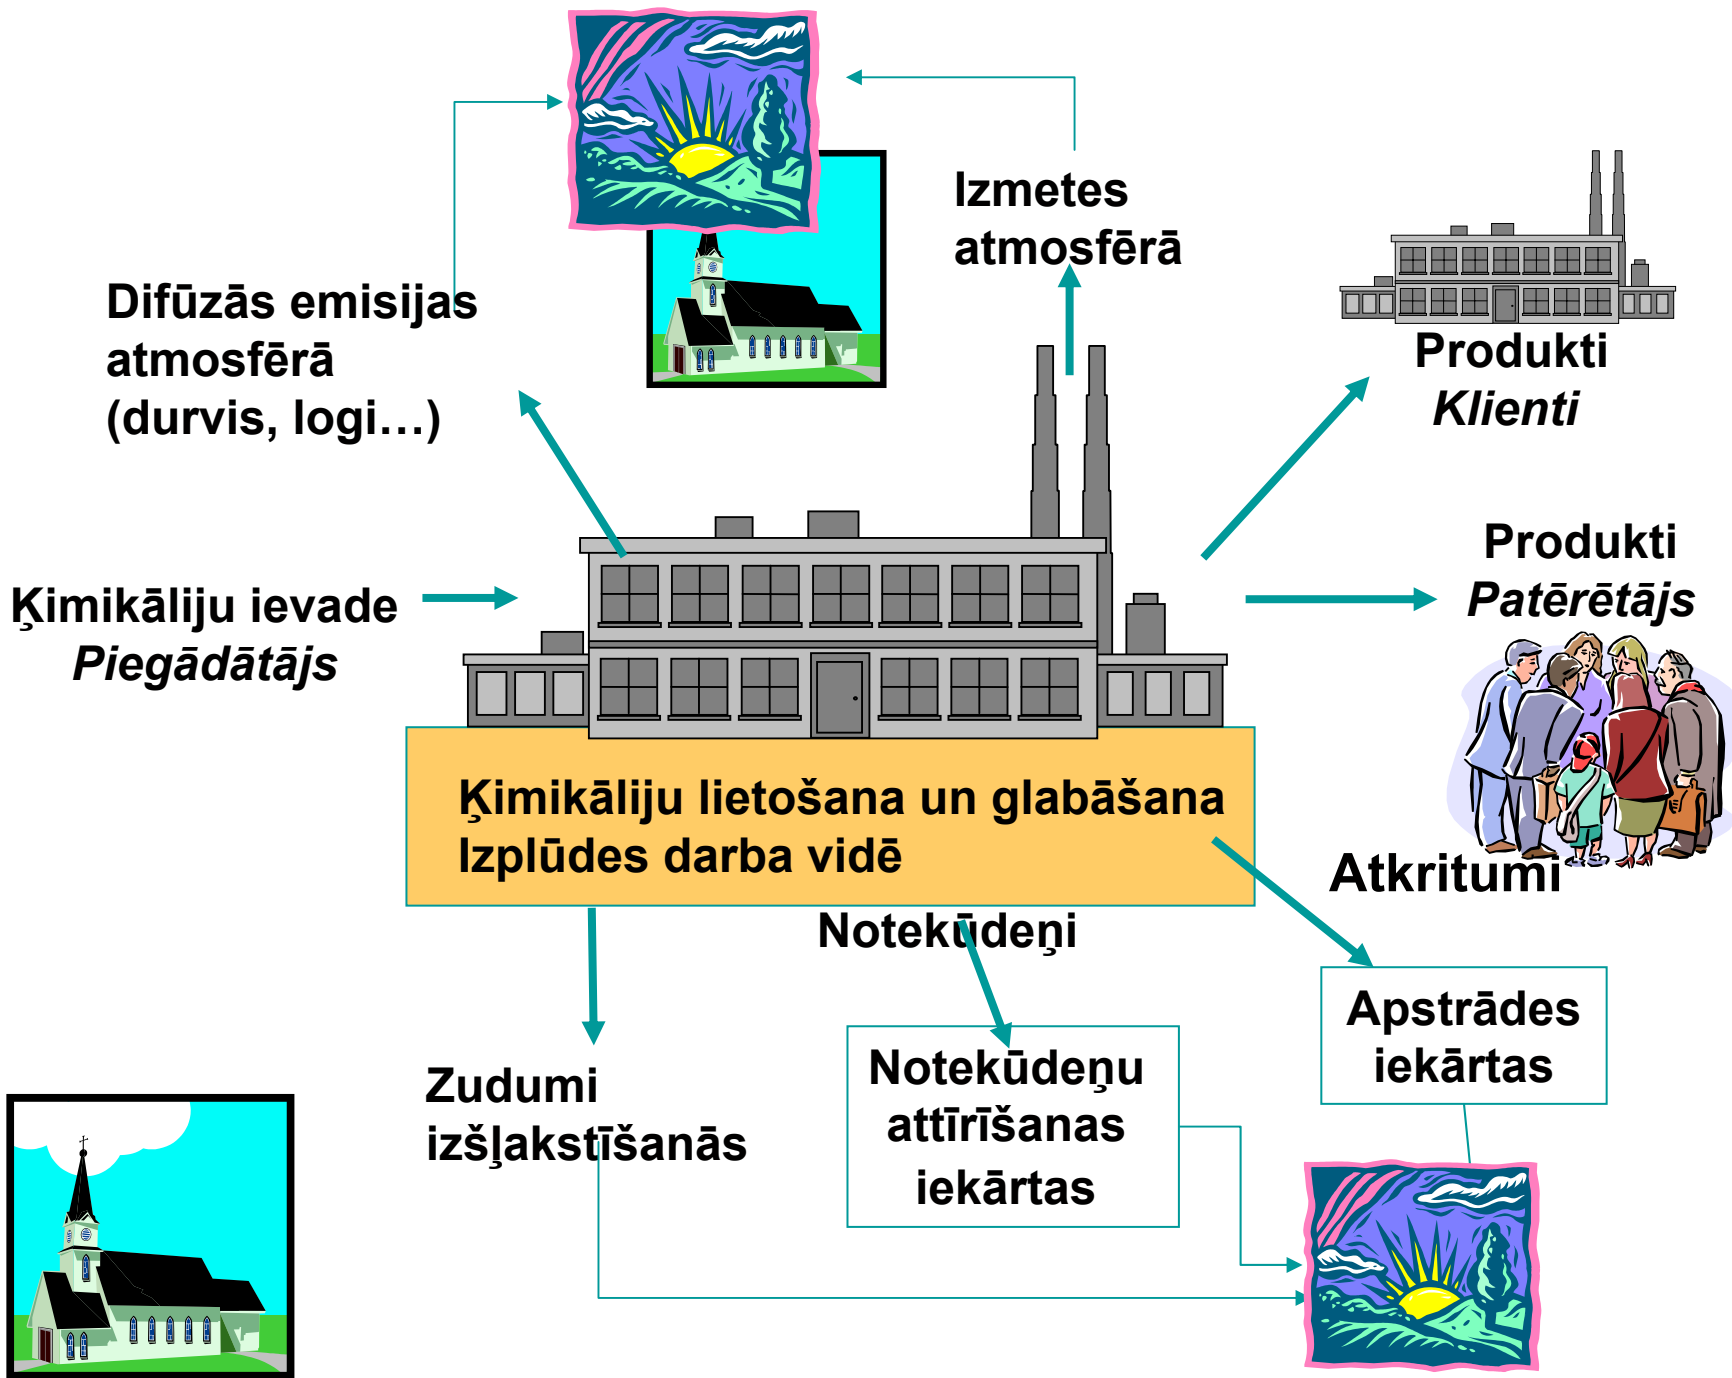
Izmetes atmosfērā

Difūzās emisijas atmosfērā (durvis, logi…)

Produkti
*Klienti*

Produkti
*Patērētājs*

Ķimikāliju ievade
*Piegādātājs*

Ķimikāliju lietošana un glabāšana
Izplūdes darba vidē

Atkritumi

Notekūdeņi

Zudumi izšļakstīšanās

Notekūdeņu attīrīšanas iekārtas

Apstrādes iekārtas